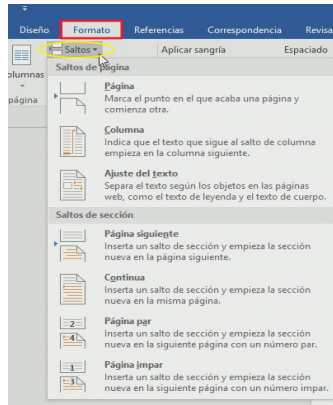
Diseño Formato Referencias Correspondencia Revisa

olumnas
página

Saltos
Aplicar sangría
Espaciado

Saltos de página

Página
Marca el punto en el que acaba una página y comienza otra.

Columna
Indica que el texto que sigue al salto de columna empieza en la columna siguiente.

Ajuste del texto
Separa el texto según los objetos en las páginas web, como el texto de leyenda y el texto de cuerpo.

Saltos de sección

Página siguiente
Inserta un salto de sección y empieza la sección nueva en la página siguiente.

Continua
Inserta un salto de sección y empieza la sección nueva en la misma página.

Página par
Inserta un salto de sección y empieza la sección nueva en la siguiente página con un número par.

Página impar
Inserta un salto de sección y empieza la sección nueva en la siguiente página con un número impar.